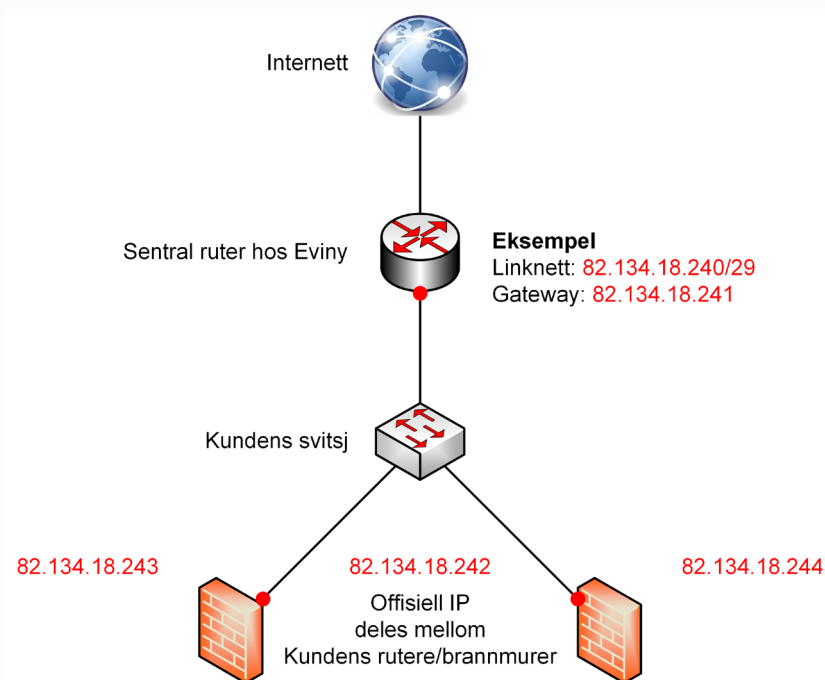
Internett

Sentral ruter hos Eviny

Eksempel
Linknett: 82.134.18.240/29
Gateway: 82.134.18.241

Kundens svitsj

82.134.18.243

82.134.18.242

82.134.18.244

Offisiell IP
deles mellom
Kundens rutere/brannmurer